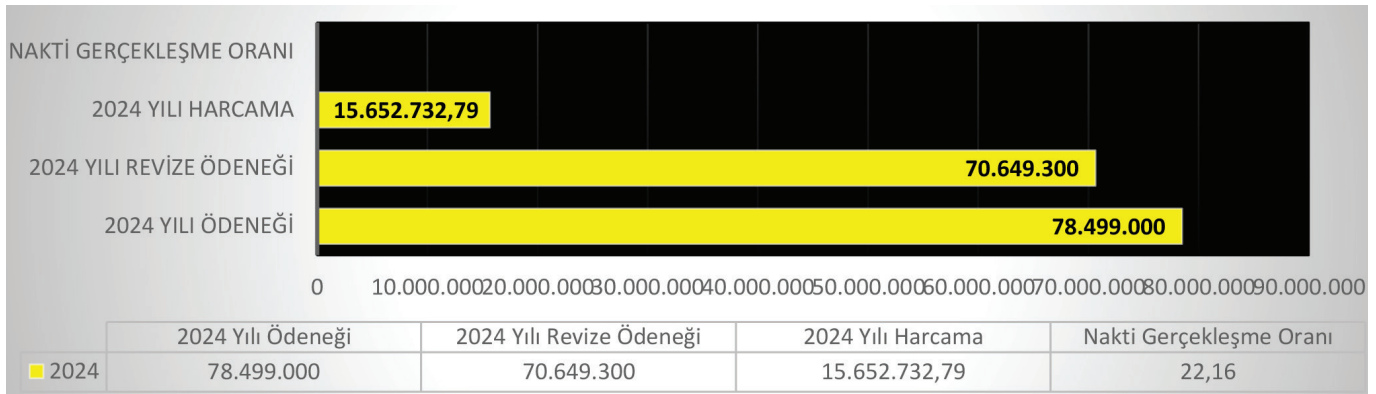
NAKTİ GERÇEKLEŞME ORANI
2024 YILI HARCAMA
2024 YILI REVİZE ÖDENEĞİ
2024 YILI ÖDENEĞİ

15.652.732,79
70.649.300
78.499.000

0 10.000.000 20.000.000 30.000.000 40.000.000 50.000.000 60.000.000 70.000.000 80.000.000 90.000.000

| | 2024 Yılı Ödeneği | 2024 Yılı Revize Ödeneği | 2024 Yılı Harcama | Nakti Gerçekleşme Oranı |
|---|---|---|---|---|
| 2024 | 78.499.000 | 70.649.300 | 15.652.732,79 | 22,16 |